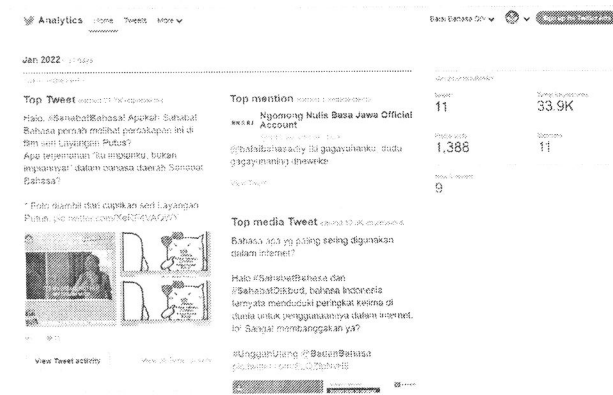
Analytics Home Tweets More

Badan Bahasa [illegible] Sign up for Twitter Ads

Jan 2022 · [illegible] days

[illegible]

Top Tweet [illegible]

Halo, #SahabatBahasa! Apakah Sahabat Bahasa pernah melihat percakapan ini di film seri Layangan Putus? Apa terjemahan "It's my dream, not my imagination" dalam bahasa daerah Sahabat Bahasa?

* Foto diambil dari cuplikan seri Layangan Putus pic.twitter.com/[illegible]

View Tweet activity

Top mention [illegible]

Ngomong Nulis Basa Jawa Official Account

@badanbahasa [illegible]

View Tweet

Top media Tweet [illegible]

Bahasa apa yg paling sering digunakan dalam internet?

Halo #SahabatBahasa dan #SahabatDikbud, bahasa Indonesia ternyata menduduki peringkat keempat di dunia untuk penggunaannya dalam internet. Ini Sangat membanggakan ya?

#UnggahUlang @BadanBahasa pic.twitter.com/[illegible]

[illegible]

Tweets
11

Tweet impressions
33.9K

Profile visits
1,388

Mentions
11

New followers
9